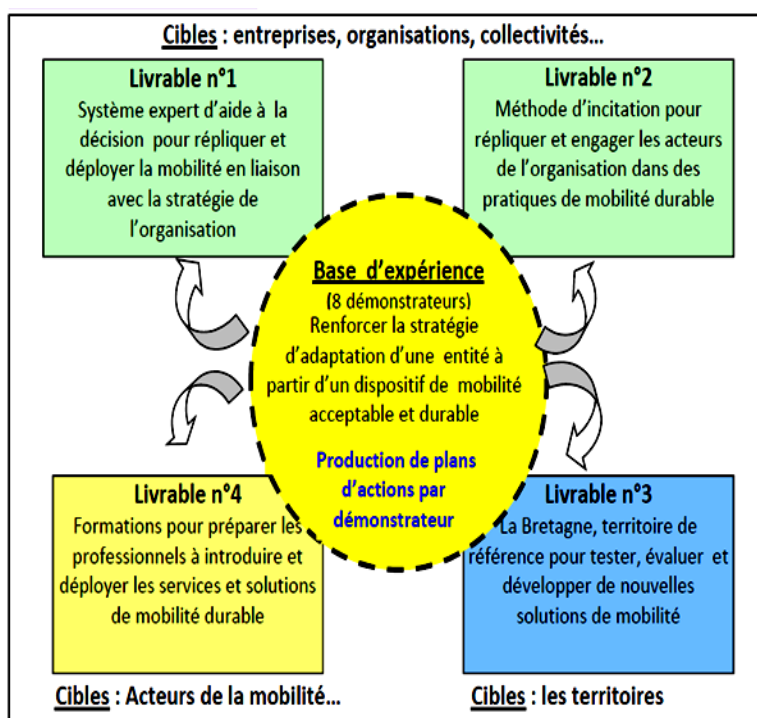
Cibles : entreprises, organisations, collectivités...

Livrable n°1
Système expert d'aide à la décision pour répliquer et déployer la mobilité en liaison avec la stratégie de l'organisation

Livrable n°2
Méthode d'incitation pour répliquer et engager les acteurs de l'organisation dans des pratiques de mobilité durable

Base d'expérience
(8 démonstrateurs)
Renforcer la stratégie d'adaptation d'une entité à partir d'un dispositif de mobilité acceptable et durable

Production de plans d'actions par démonstrateur

Livrable n°4
Formations pour préparer les professionnels à introduire et déployer les services et solutions de mobilité durable

Livrable n°3
La Bretagne, territoire de référence pour tester, évaluer et développer de nouvelles solutions de mobilité

Cibles : Acteurs de la mobilité...

Cibles : les territoires